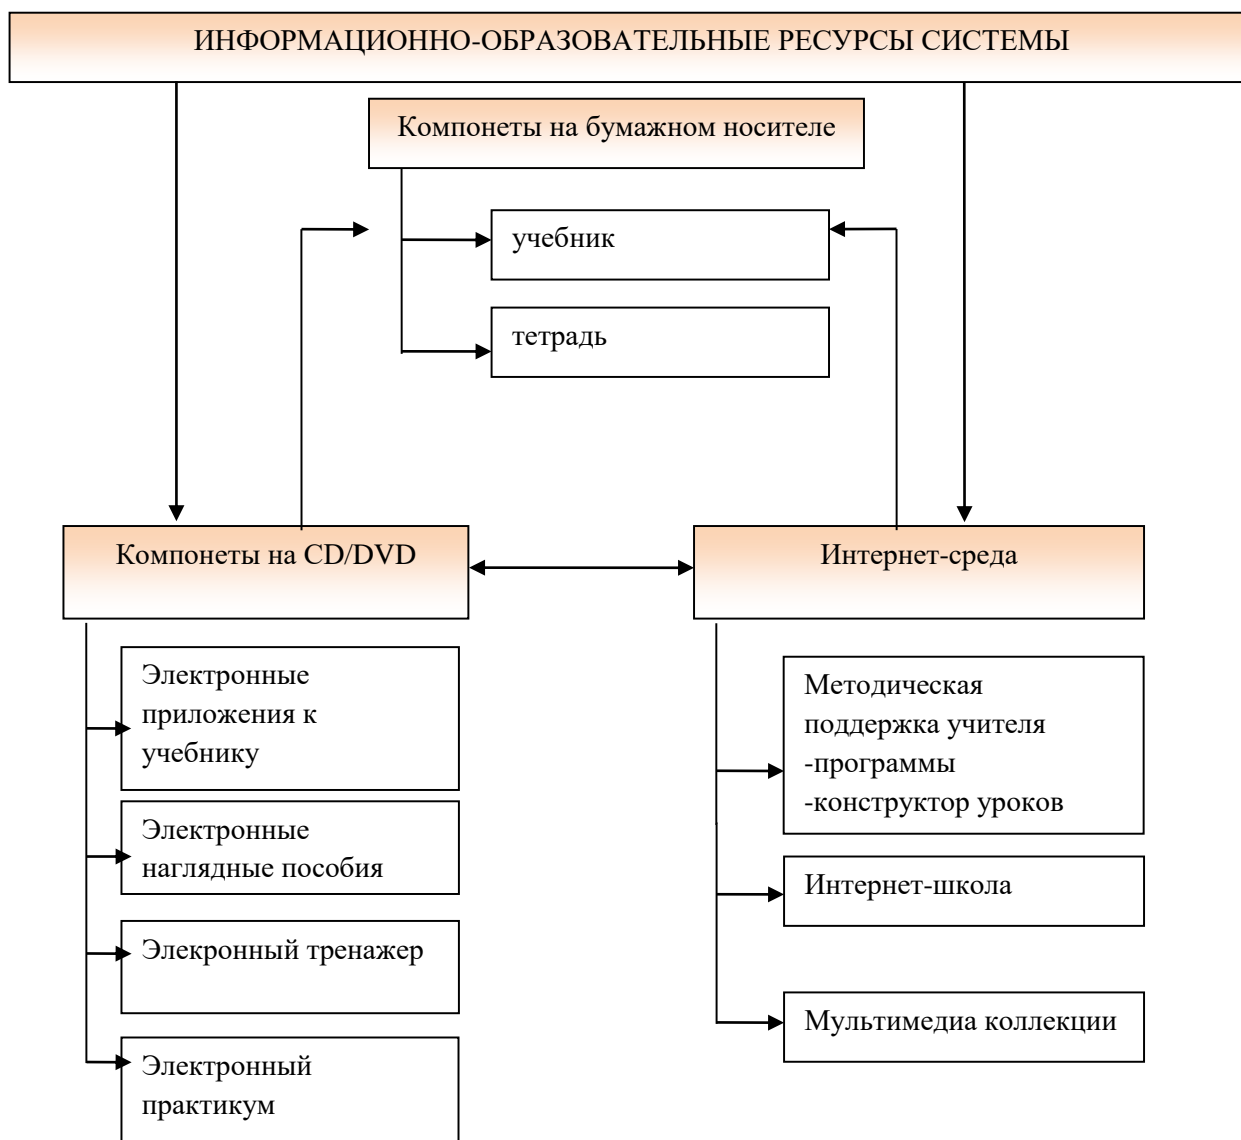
ИНФОРМАЦИОННО-ОБРАЗОВАТЕЛЬНЫЕ РЕСУРСЫ СИСТЕМЫ

Компонеты на бумажном носителе

учебник

тетрадь

Компонеты на CD/DVD

Интернет-среда

Электронные приложения к учебнику

Электронные наглядные пособия

Элекронный тренажер

Электронный практикум

Методическая поддержка учителя
-программы
-конструктор уроков

Интернет-школа

Мультимедиа коллекции